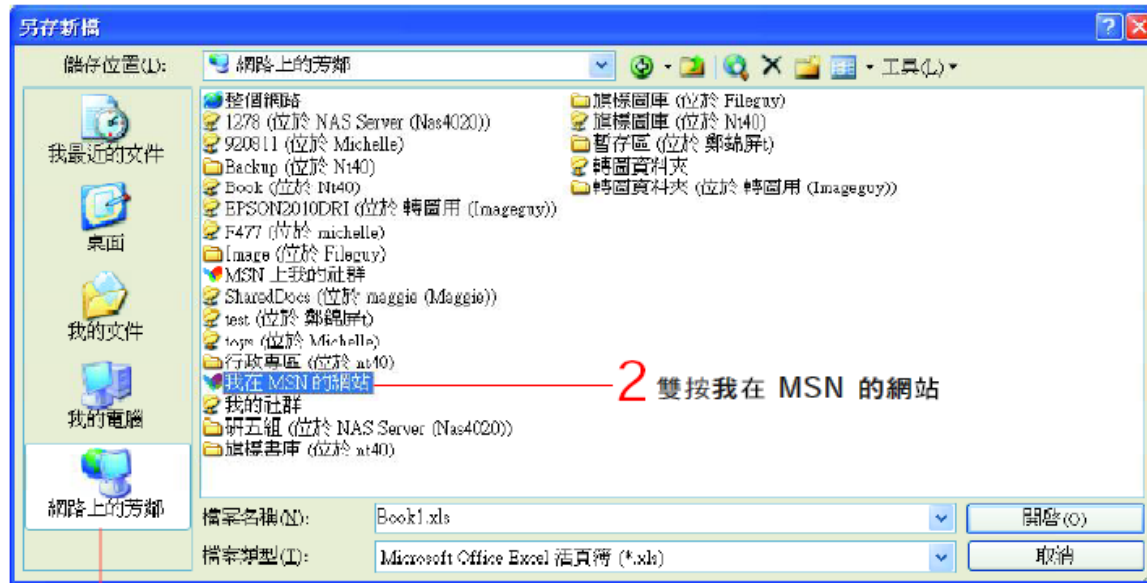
另存新檔

儲存位置(I): 網路上的芳鄰

工具(L)

我最近的文件
桌面
我的文件
我的電腦
網路上的芳鄰

整個網路
1278 (位於 NAS Server (Nas4020))
920811 (位於 Michelle)
Backup (位於 Nt40)
Book (位於 Nt40)
EPSON2010DRI (位於 轉圖用 (Imageguy))
F477 (位於 michelle)
Image (位於 Fileguy)
MSN 上我的社群
SharedDocs (位於 maggie (Maggie))
test (位於 鄭錦屏t)
toys (位於 Michelle)
行政專區 (位於 nt40)
我在 MSN 的網站
我的社群
研五組 (位於 NAS Server (Nas4020))
旗標書庫 (位於 nt40)

旗標圖庫 (位於 Fileguy)
旗標圖庫 (位於 Nt40)
暫存區 (位於 鄭錦屏t)
轉圖資料夾
轉圖資料夾 (位於 轉圖用 (Imageguy))

2 雙按我在 MSN 的網站

檔案名稱(N): Book1.xls
開啟(O)
檔案類型(T): Microsoft Office Excel 活頁簿 (*.xls)
取消